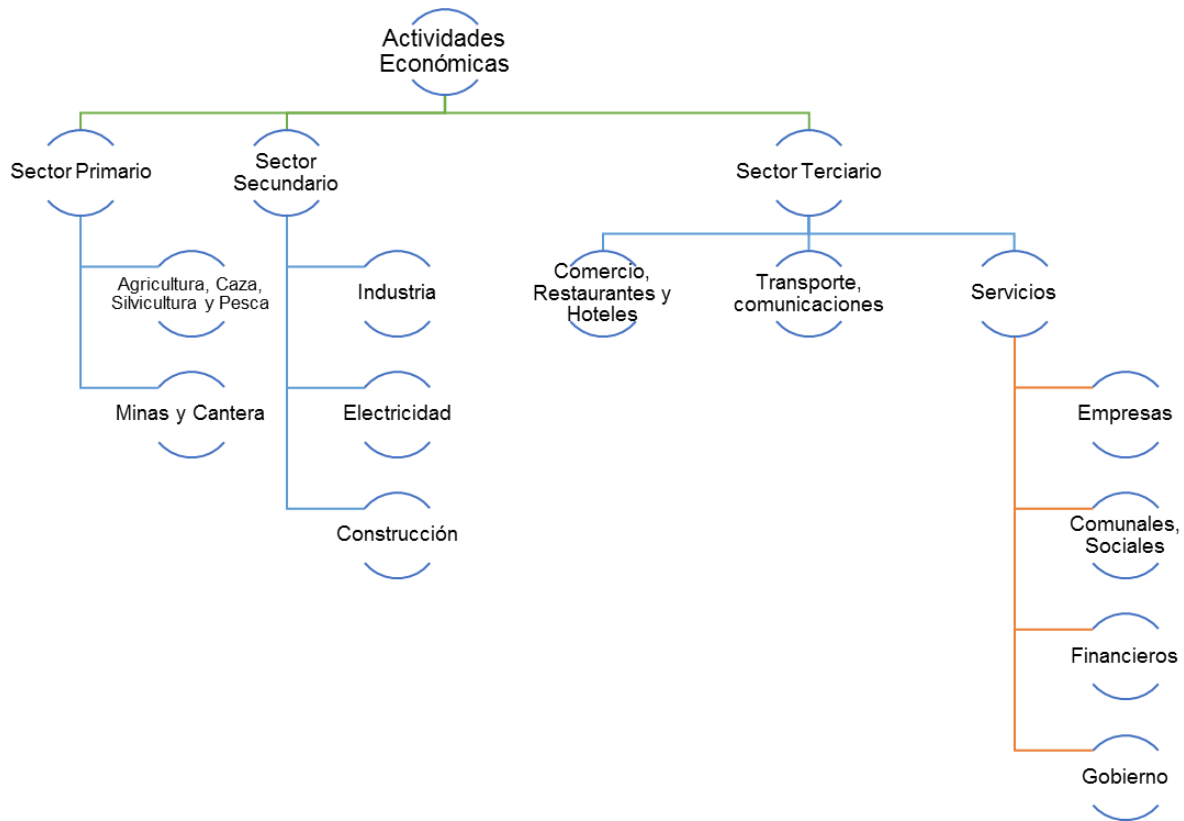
Actividades Económicas

Sector Primario

Agricultura, Caza, Silvicultura y Pesca

Minas y Cantera

Sector Secundario

Industria

Electricidad

Construcción

Sector Terciario

Comercio, Restaurantes y Hoteles

Transporte, comunicaciones

Servicios

Empresas

Comunales, Sociales

Financieros

Gobierno